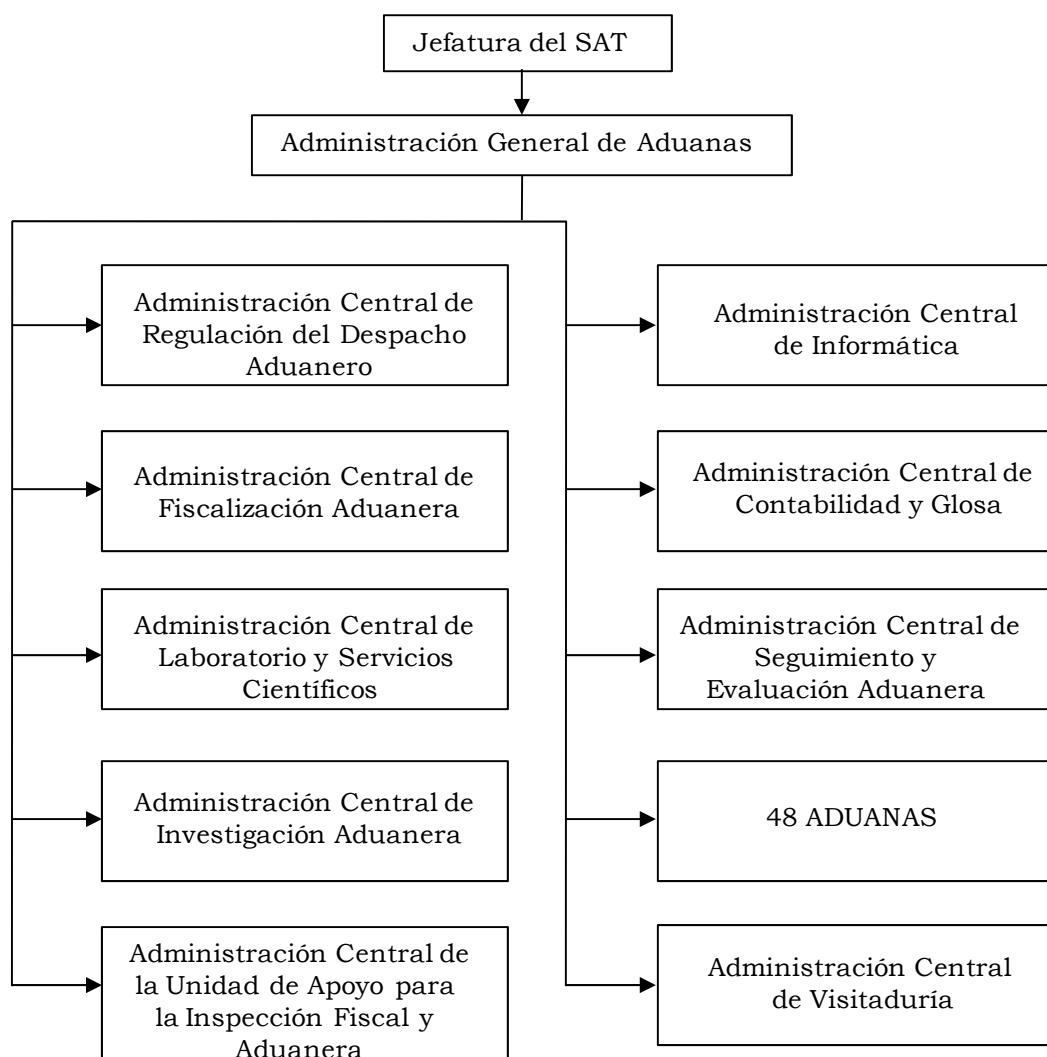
Jefatura del SAT

Administración General de Aduanas

Administración Central de Regulación del Despacho Aduanero

Administración Central de Fiscalización Aduanera

Administración Central de Laboratorio y Servicios Científicos

Administración Central de Investigación Aduanera

Administración Central de la Unidad de Apoyo para la Inspección Fiscal y Aduanera

Administración Central de Informática

Administración Central de Contabilidad y Glosa

Administración Central de Seguimiento y Evaluación Aduanera

48 ADUANAS

Administración Central de Visitaduría